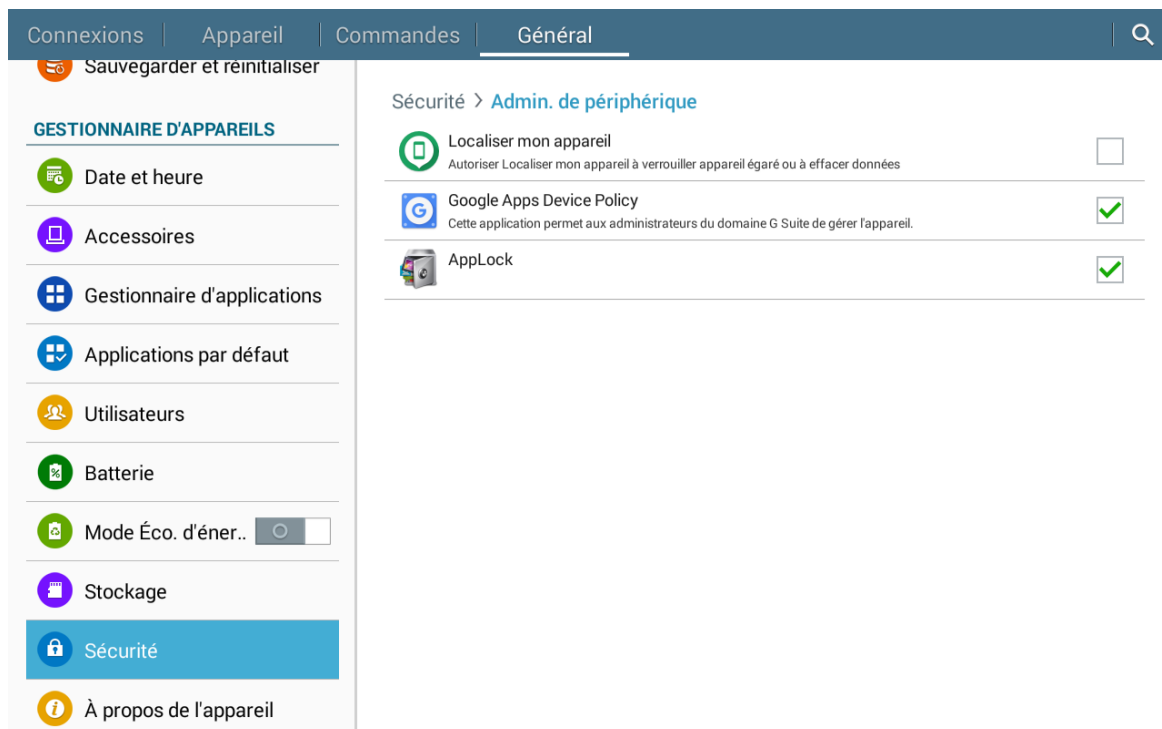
Connexions | Appareil | Commandes | Général

Sauvegarder et réinitialiser

GESTIONNAIRE D'APPAREILS

Date et heure

Accessoires

Gestionnaire d'applications

Applications par défaut

Utilisateurs

Batterie

Mode Éco. d'éner..

Stockage

Sécurité

À propos de l'appareil

Sécurité > Admin. de périphérique

Localiser mon appareil
Autoriser Localiser mon appareil à verrouiller appareil égaré ou à effacer données

Google Apps Device Policy
Cette application permet aux administrateurs du domaine G Suite de gérer l'appareil.

AppLock